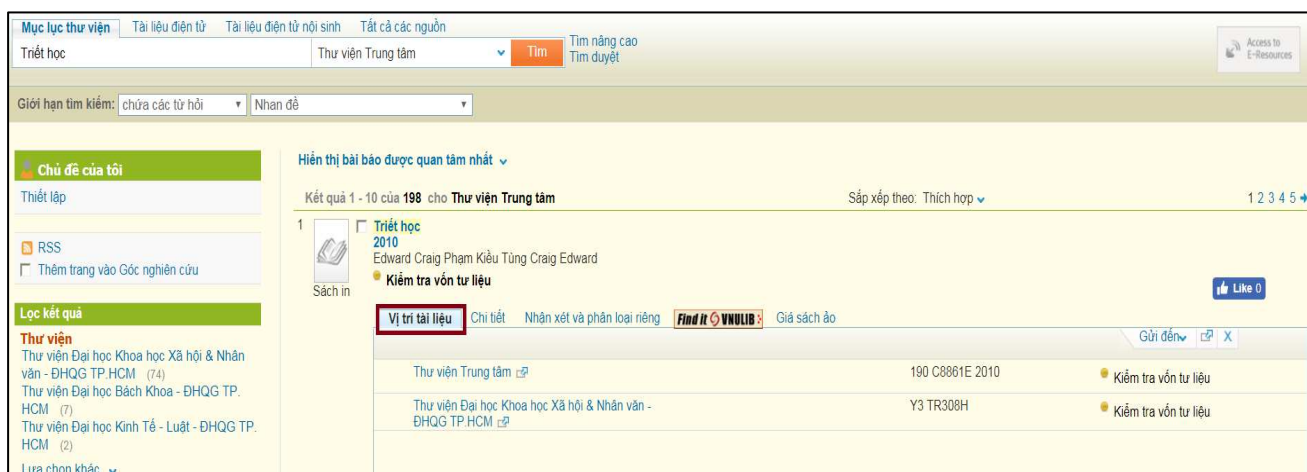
Mục lục thư viện | Tài liệu điện tử | Tài liệu điện tử nội sinh | Tất cả các nguồn

Triết học | Thư viện Trung tâm | Tìm | Tìm nâng cao | Tìm duyệt

Access to E-Resources

Giới hạn tìm kiếm: chứa các từ hỏi | Nhan đề

Chủ đề của tôi

Thiết lập

RSS

Thêm trang vào Góc nghiên cứu

Lọc kết quả

Thư viện

Thư viện Đại học Khoa học Xã hội & Nhân văn - ĐHQG TP.HCM (74)

Thư viện Đại học Bách Khoa - ĐHQG TP. HCM (7)

Thư viện Đại học Kinh Tế - Luật - ĐHQG TP. HCM (2)

Lựa chọn khác

Hiển thị bài báo được quan tâm nhất

Kết quả 1 - 10 của 198 cho Thư viện Trung tâm

Sắp xếp theo: Thích hợp

1 2 3 4 5

1

Triết học

2010

Edward Craig Phạm Kiều Tùng Craig Edward

Kiểm tra vốn tư liệu

Sách in

Like 0

Vị trí tài liệu | Chi tiết | Nhận xét và phân loại riêng | Find it VNULIB | Giá sách ảo

Gửi đến | X

| | | |
|---|---|---|
| Thư viện Trung tâm | 190 C8861E 2010 | Kiểm tra vốn tư liệu |
| Thư viện Đại học Khoa học Xã hội & Nhân văn - ĐHQG TP.HCM | Y3 TR308H | Kiểm tra vốn tư liệu |